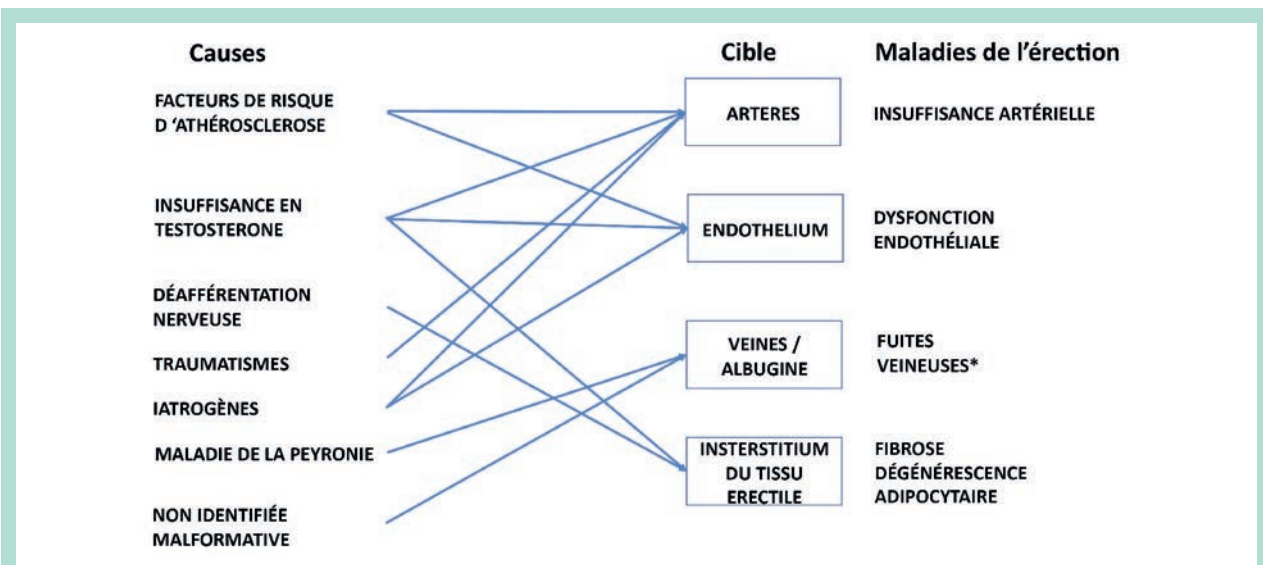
Causes

FACTEURS DE RISQUE D 'ATHÉROSCLEROSE

INSUFFISANCE EN TESTOSTERONE

DÉAFFÉRENTATION NERVEUSE

TRAUMATISMES

IATROGÈNES

MALADIE DE LA PEYRONIE

NON IDENTIFIÉE MALFORMATIVE

Cible

ARTERES

ENDOTHELIUM

VEINES / ALBUGINE

INSTERSTITIUM DU TISSU ERECTILE

Maladies de l'érection

INSUFFISANCE ARTÉRIELLE

DYSFONCTION ENDOTHÉLIALE

FUITES VEINEUSES*

FIBROSE DÉGÉNÉRESCENCE ADIPOCYTAIRE